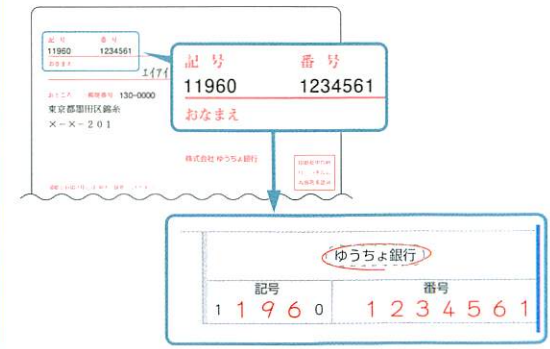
記号　番号
11960　1234561
おなまえ

エイアイ

おところ　郵便番号 130-0000
東京都墨田区錦糸
×－×－201

株式会社 ゆうちょ銀行

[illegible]

記号　番号
11960　1234561
おなまえ

ゆうちょ銀行

| 記号 | 番号 |
|---|---|
| 1 1 9 6 0 | 1 2 3 4 5 6 1 |